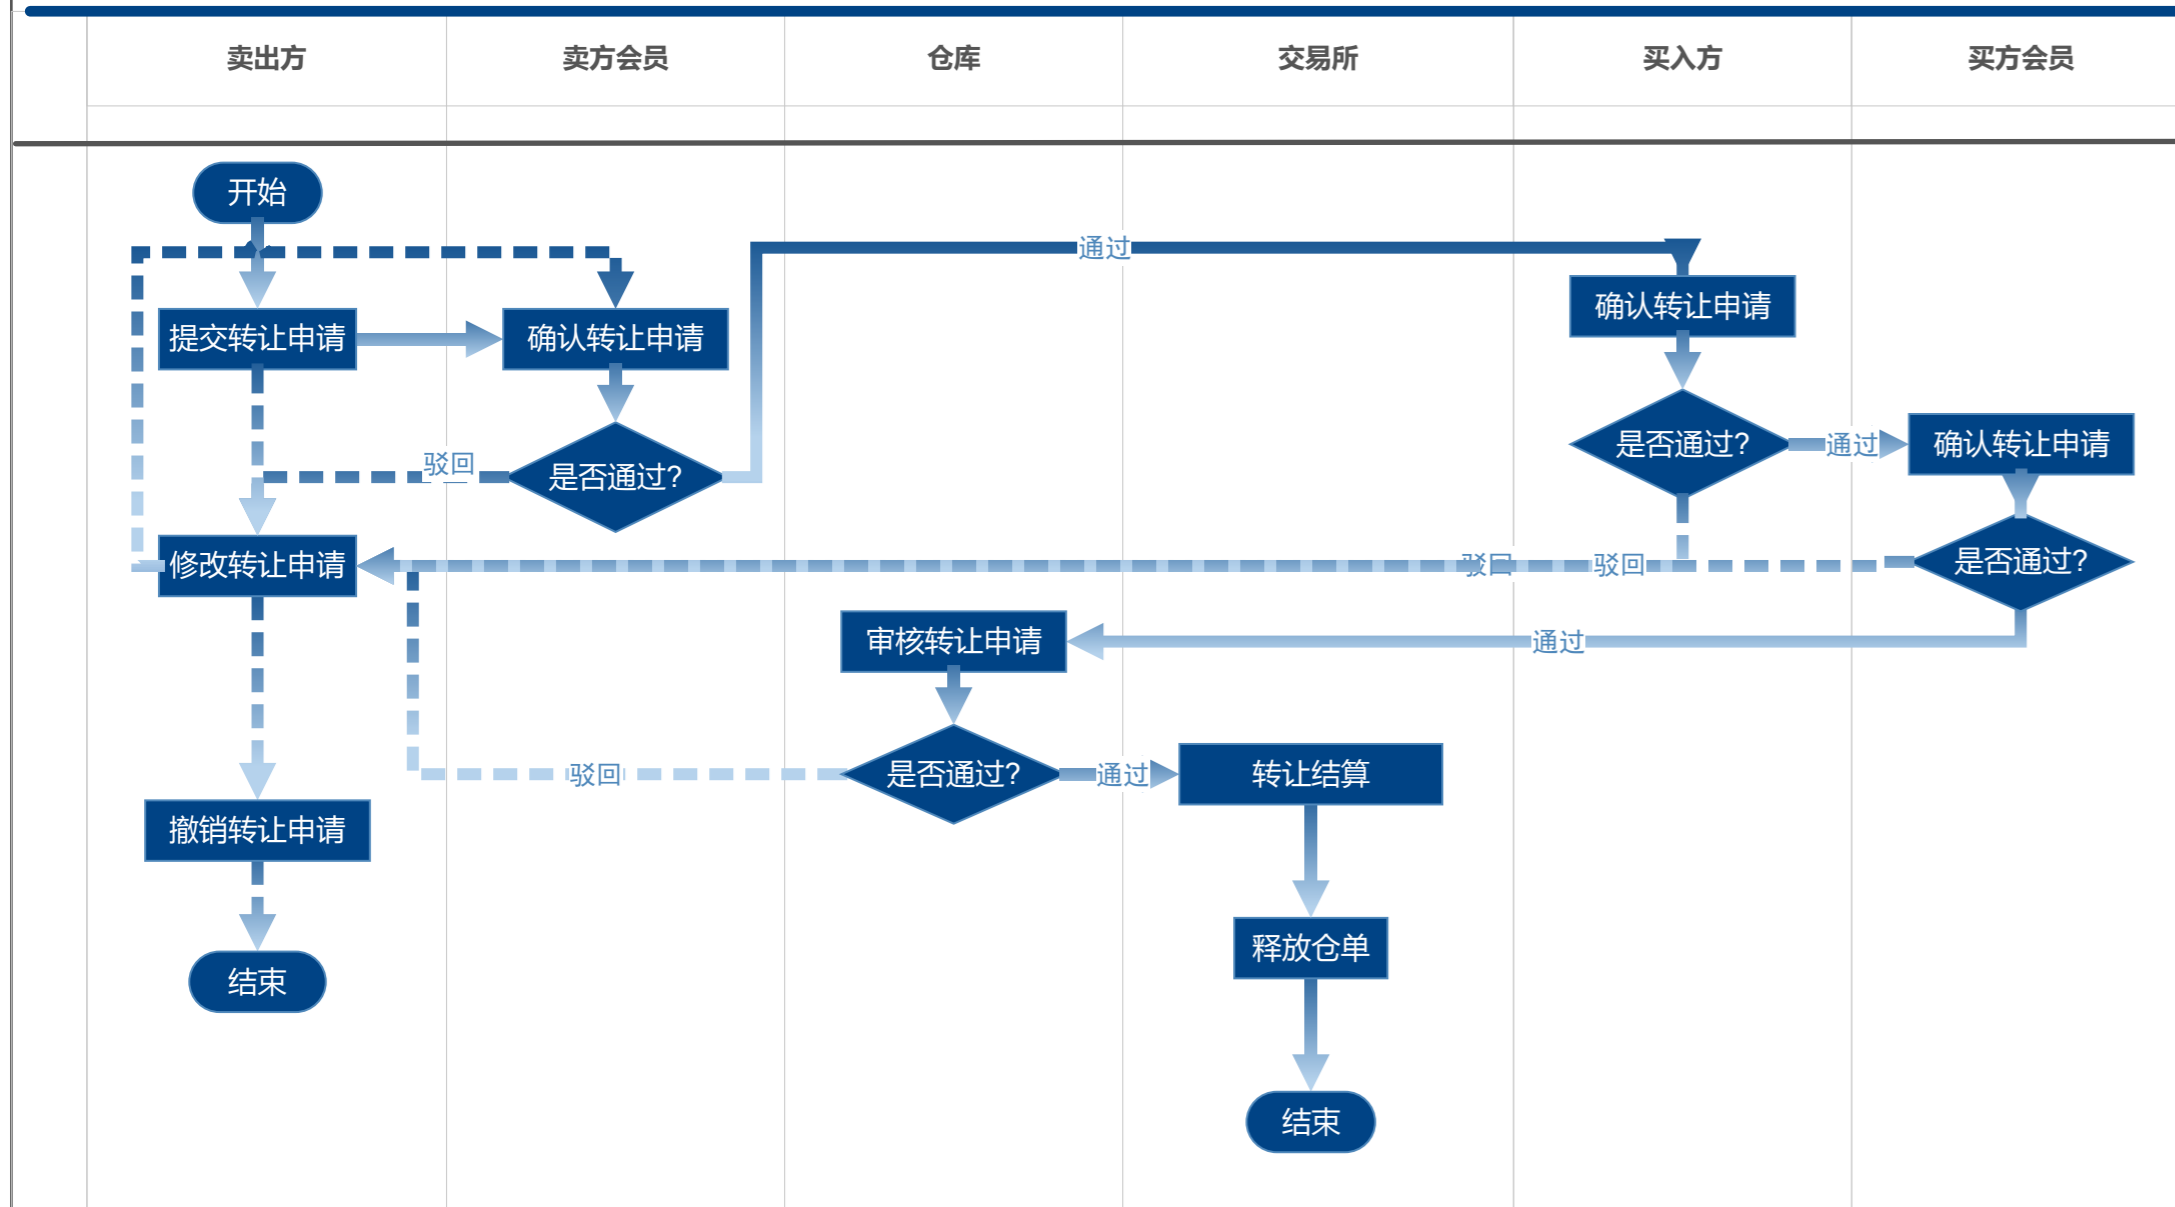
| 卖出方 | 卖方会员 | 仓库 | 交易所 | 买入方 | 买方会员 |
|---|---|---|---|---|---|

开始

通过

提交转让申请

确认转让申请

确认转让申请

驳回

是否通过?

是否通过?

通过

确认转让申请

修改转让申请

驳回

驳回

是否通过?

审核转让申请

通过

驳回

是否通过?

通过

转让结算

撤销转让申请

释放仓单

结束

结束